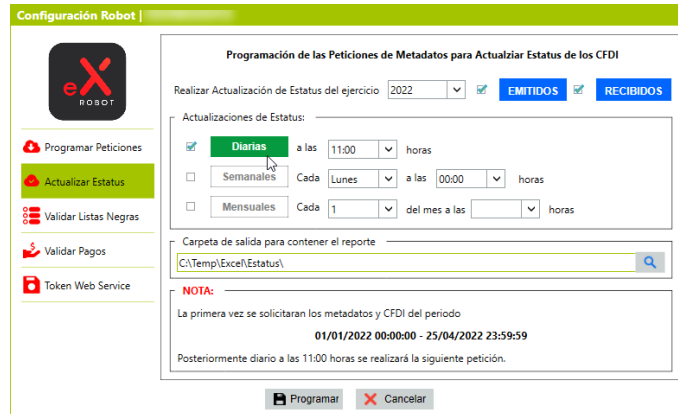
Configuración Robot |

eX ROBOT

Programar Peticiones

Actualizar Estatus

Validar Listas Negras

Validar Pagos

Token Web Service

Programación de las Peticiones de Metadatos para Actualizar Estatus de los CFDI

Realizar Actualización de Estatus del ejercicio 2022 EMITIDOS RECIBIDOS

Actualizaciones de Estatus:

Diarias a las 11:00 horas

Semanales Cada Lunes a las 00:00 horas

Mensuales Cada 1 del mes a las horas

Carpeta de salida para contener el reporte

C:\Temp\Excel\Estatus\

NOTA:

La primera vez se solicitaran los metadatos y CFDI del periodo

01/01/2022 00:00:00 - 25/04/2022 23:59:59

Posteriormente diario a las 11:00 horas se realizará la siguiente petición.

Programar Cancelar